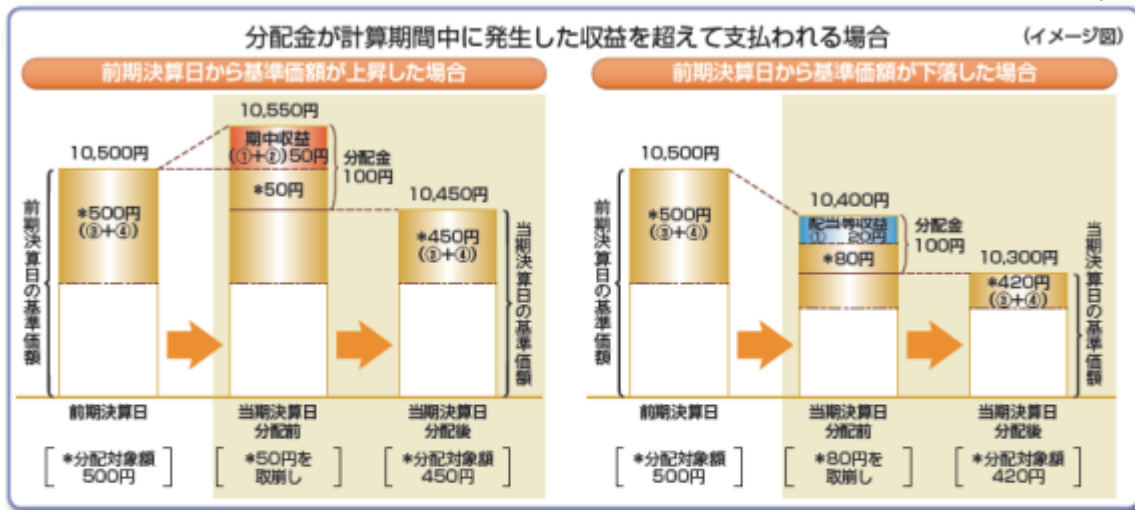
分配金が計算期間中に発生した収益を超えて支払われる場合

(イメージ図)

前期決算日から基準価額が上昇した場合

10,550円

期中収益 (①+②)50円

分配金 100円

10,500円

*500円 (③+④)

*50円

10,450円

*450円 (③+④)

前期決算日の基準価額

当期決算日の基準価額

前期決算日

当期決算日 分配前

当期決算日 分配後

*分配対象額 500円

*50円を 取崩し

*分配対象額 450円

前期決算日から基準価額が下落した場合

10,500円

*500円 (③+④)

10,400円

配当等収益 ① 20円

分配金 100円

*80円

10,300円

*420円 (③+④)

前期決算日の基準価額

当期決算日の基準価額

前期決算日

当期決算日 分配前

当期決算日 分配後

*分配対象額 500円

*80円を 取崩し

*分配対象額 420円